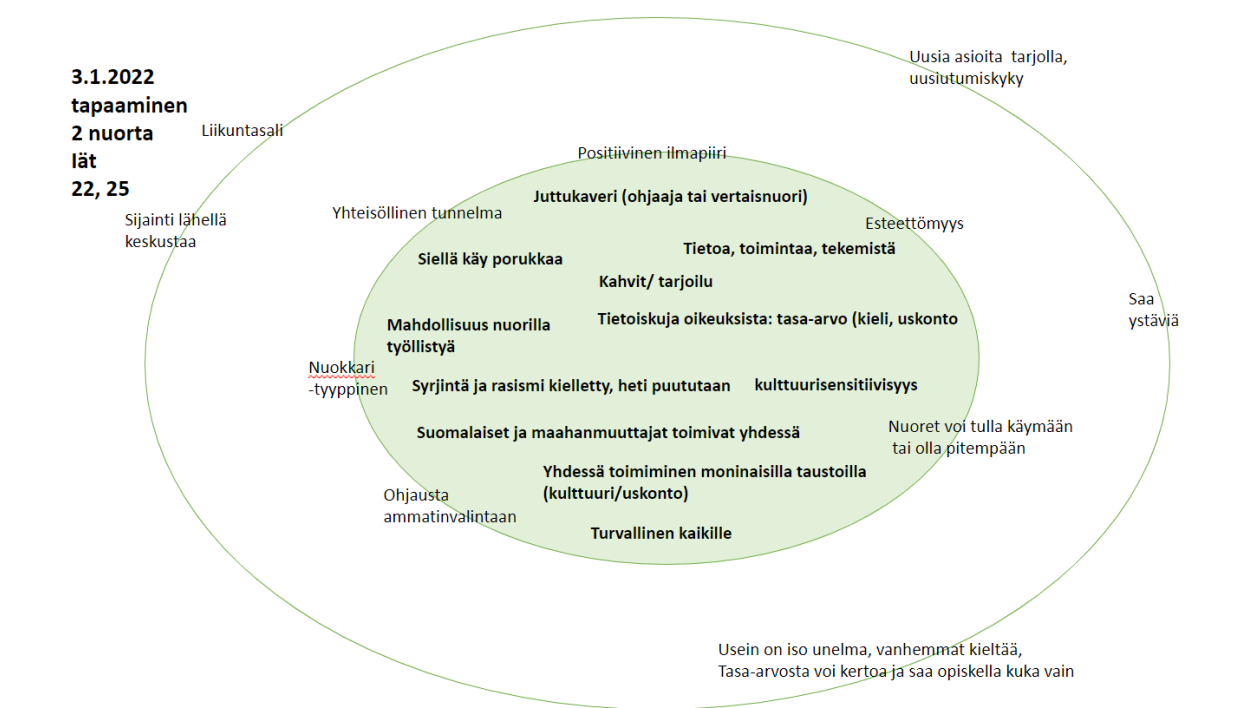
3.1.2022
tapaaminen
2 nuorta
ität
22, 25

Liikuntasali

Uusia asioita tarjolla, uusiutumiskyky

Positiivinen ilmapiiri

Juttukaveri (ohjaaja tai vertaisnuori)

Yhteisöllinen tunnelma

Esteettömyys

Sijainti lähellä keskustaa

Tietoa, toimintaa, tekemistä

Siellä käy porukkaa

Kahvit/ tarjoilu

Saa ystäviä

Mahdollisuus nuorilla työllistyä

Tietoiskuja oikeuksista: tasa-arvo (kieli, uskonto

Nuokkari -tyyppinen

Syrjintä ja rasismi kielletty, heti puututaan

kulttuurisensitiivisyys

Nuoret voi tulla käymään tai olla pitempään

Suomalaiset ja maahanmuuttajat toimivat yhdessä

Yhdessä toimiminen moninaisilla taustoilla (kulttuuri/uskonto)

Ohjausta ammatinvalintaan

Turvallinen kaikille

Usein on iso unelma, vanhemmat kieltää,
Tasa-arvosta voi kertoa ja saa opiskella kuka vain